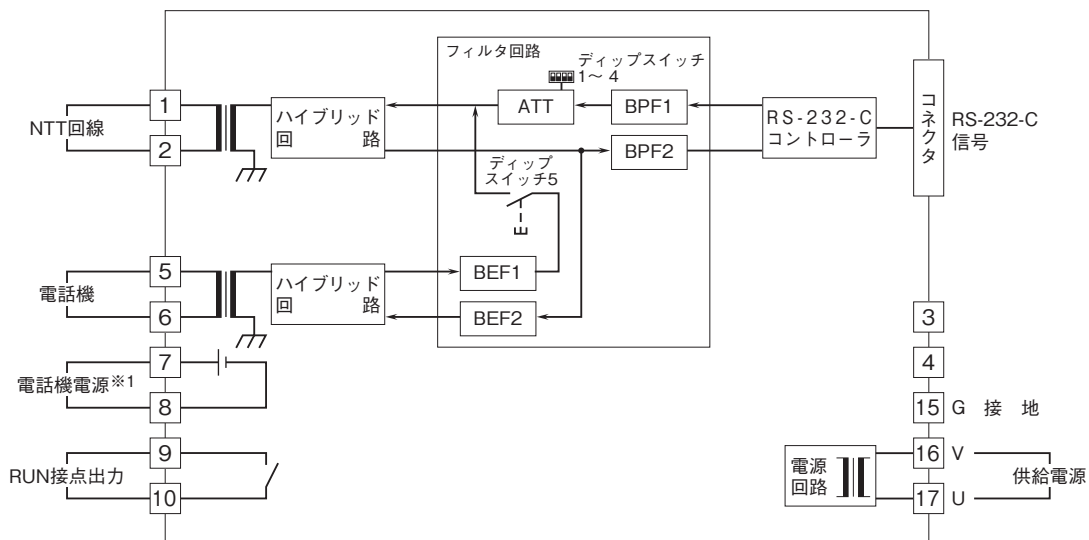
フィルタ回路
ディップスイッチ 1～4
ATT
BPF1
RS-232-C コントローラ
コネクタ
RS-232-C 信号
1
2
NTT回線
ハイブリッド 回路
BPF2
ディップ スイッチ5
E
5
6
電話機
ハイブリッド 回路
BEF1
BEF2
7
8
電話機電源※1
9
10
RUN接点出力
3
4
15 G 接地
電源 回路
16 V
17 U
供給電源